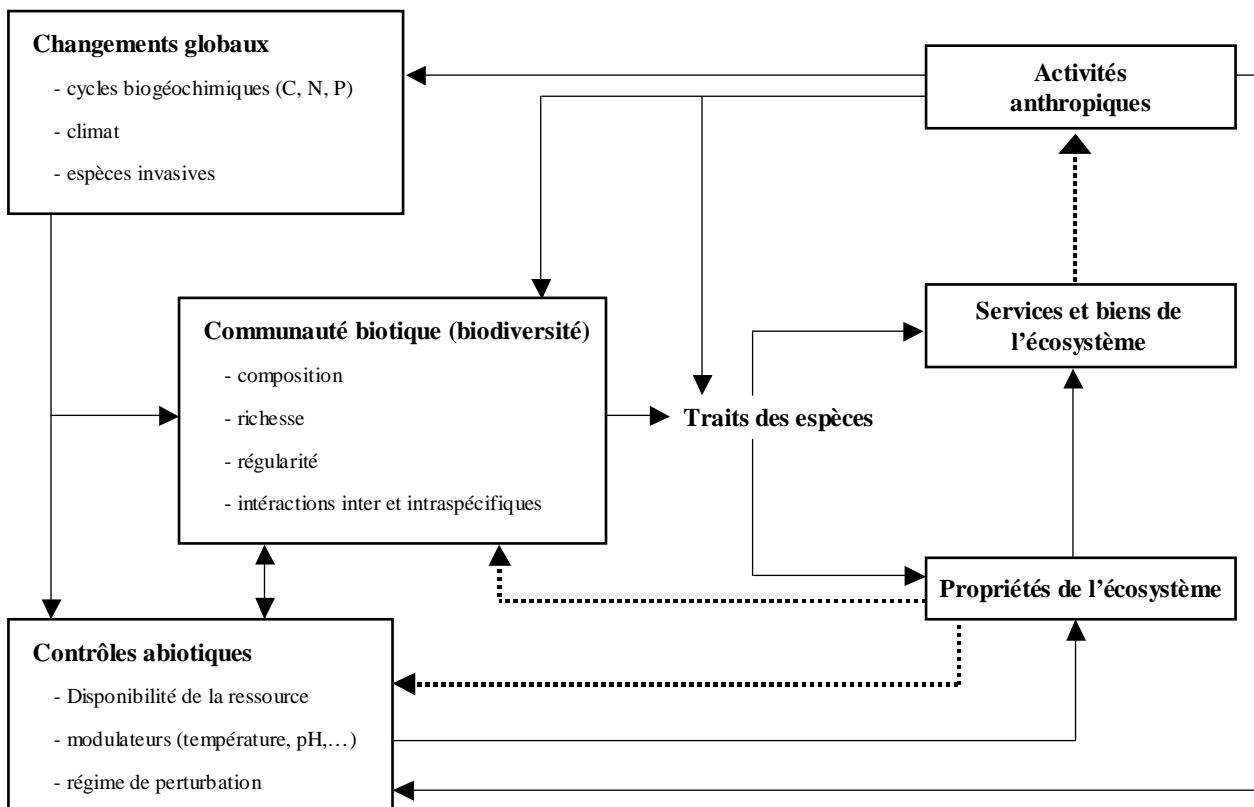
**Changements globaux**

- cycles biogéochimiques (C, N, P)
- climat
- espèces invasives

**Activités anthropiques**

**Communauté biotique (biodiversité)**

- composition
- richesse
- régularité
- intéractions inter et intraspécifiques

**Traits des espèces**

**Services et biens de l'écosystème**

**Propriétés de l'écosystème**

**Contrôles abiotiques**

- Disponibilité de la ressource
- modulateurs (température, pH,…)
- régime de perturbation